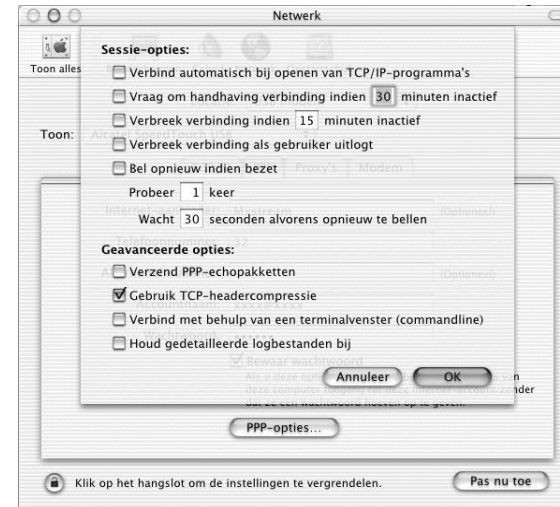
Netwerk

Toon alles

Sessie-opties:

Verbind automatisch bij openen van TCP/IP-programma's

Vraag om handhaving verbinding indien 30 minuten inactief

Verbreek verbinding indien 15 minuten inactief

Verbreek verbinding als gebruiker uitlogt

Bel opnieuw indien bezet

Probeer 1 keer

Wacht 30 seconden alvorens opnieuw te bellen

Toon: Alcatel SpeedTouch USB

Proxy's Modem

(Optioneel)

(Optioneel)

Geavanceerde opties:

Verzend PPP-echopakketten

Gebruik TCP-headercompressie

Verbind met behulp van een terminalvenster (commandline)

Houd gedetailleerde logbestanden bij

Bewaar wachtwoord

Annuleer

OK

dat ze een wachtwoord hoeven op te geven.

PPP-opties...

Klik op het hangslot om de instellingen te vergrendelen.

Pas nu toe